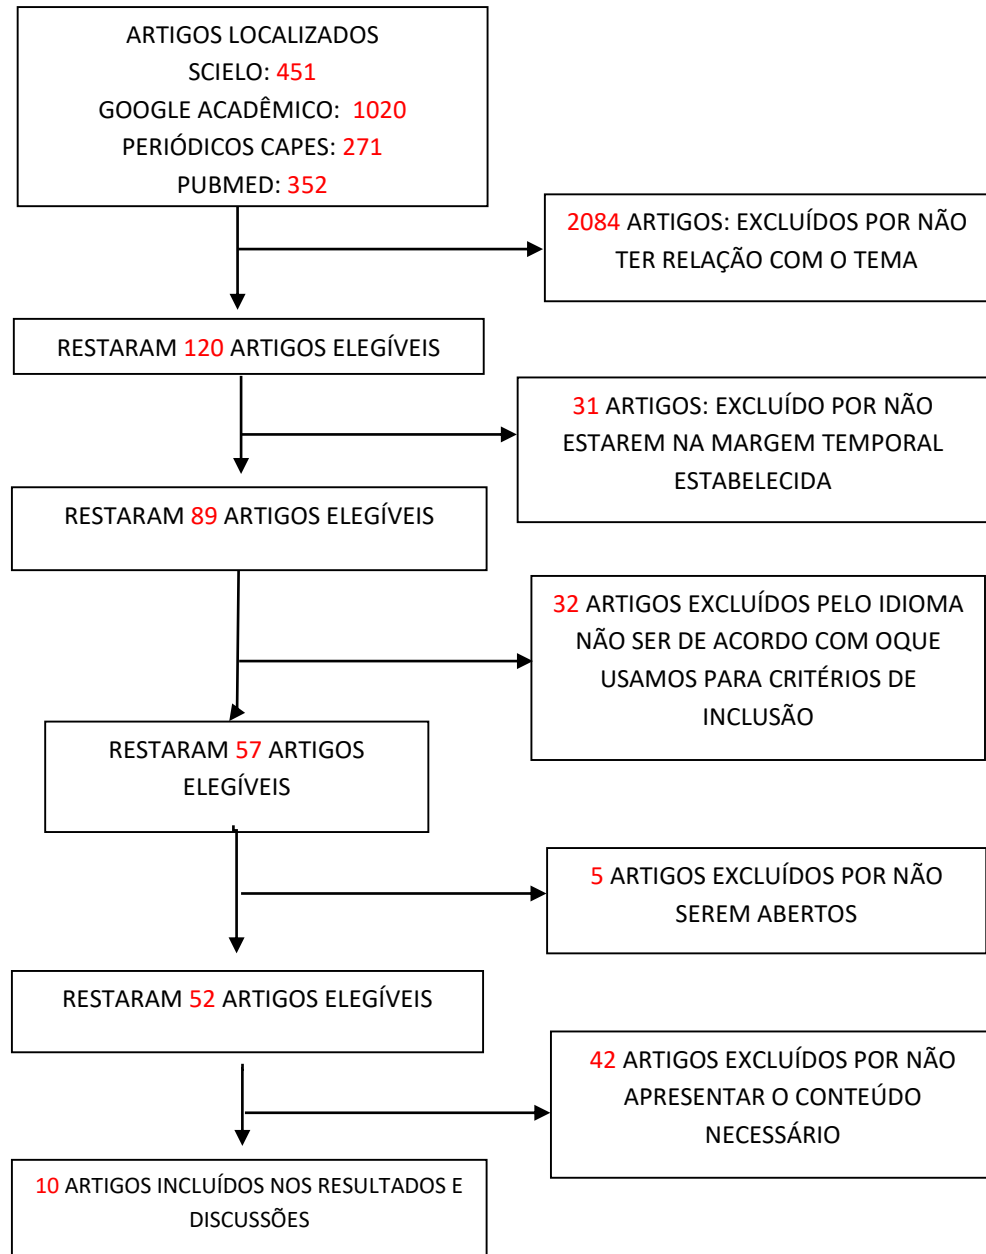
ARTIGOS LOCALIZADOS
SCIELO: 451
GOOGLE ACADÊMICO: 1020
PERIÓDICOS CAPES: 271
PUBMED: 352

2084 ARTIGOS: EXCLUÍDOS POR NÃO TER RELAÇÃO COM O TEMA

RESTARAM 120 ARTIGOS ELEGÍVEIS

31 ARTIGOS: EXCLUÍDO POR NÃO ESTAREM NA MARGEM TEMPORAL ESTABELECIDA

RESTARAM 89 ARTIGOS ELEGÍVEIS

32 ARTIGOS EXCLUÍDOS PELO IDIOMA NÃO SER DE ACORDO COM OQUE USAMOS PARA CRITÉRIOS DE INCLUSÃO

RESTARAM 57 ARTIGOS ELEGÍVEIS

5 ARTIGOS EXCLUÍDOS POR NÃO SEREM ABERTOS

RESTARAM 52 ARTIGOS ELEGÍVEIS

42 ARTIGOS EXCLUÍDOS POR NÃO APRESENTAR O CONTEÚDO NECESSÁRIO

10 ARTIGOS INCLUÍDOS NOS RESULTADOS E DISCUSSÕES